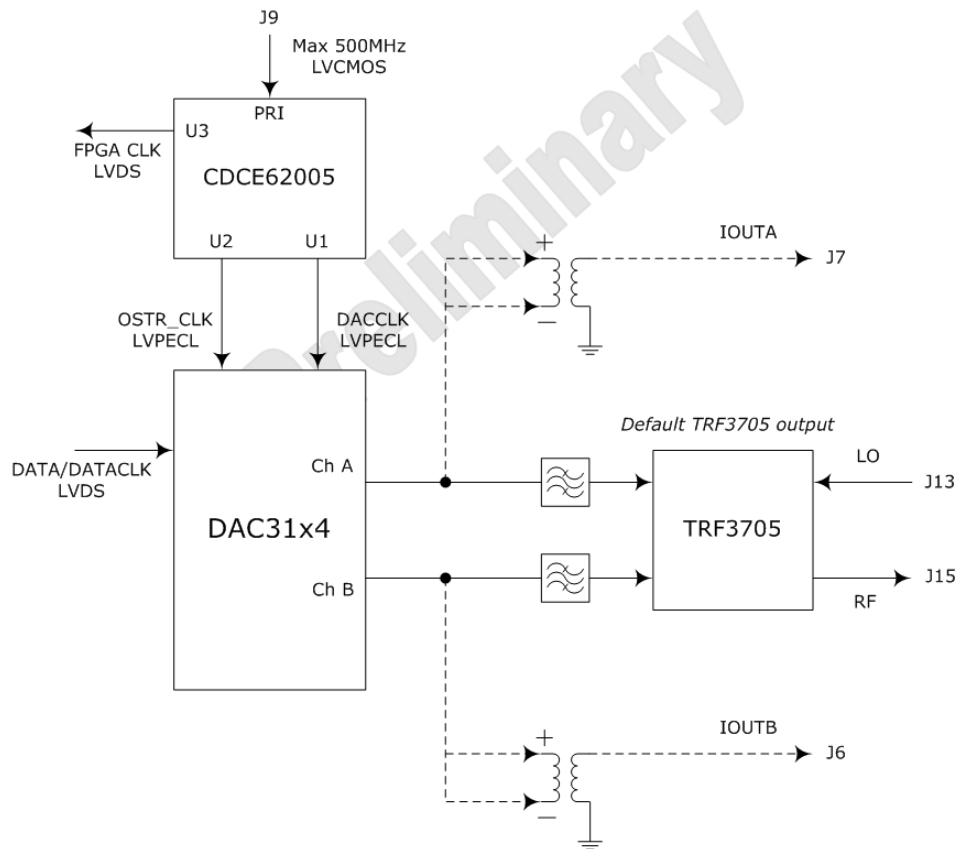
J9

Max 500MHz
LVCMOS

PRI

U3

FPGA CLK
LVDS

CDCE62005

U2

U1

OSTR_CLK
LVPECL

DACCLK
LVPECL

Preliminary

+

−

IOUTA

J7

Default TRF3705 output

DATA/DATACLK
LVDS

Ch A

LO

J13

DAC31x4

TRF3705

Ch B

J15

RF

IOUTB

+

−

J6